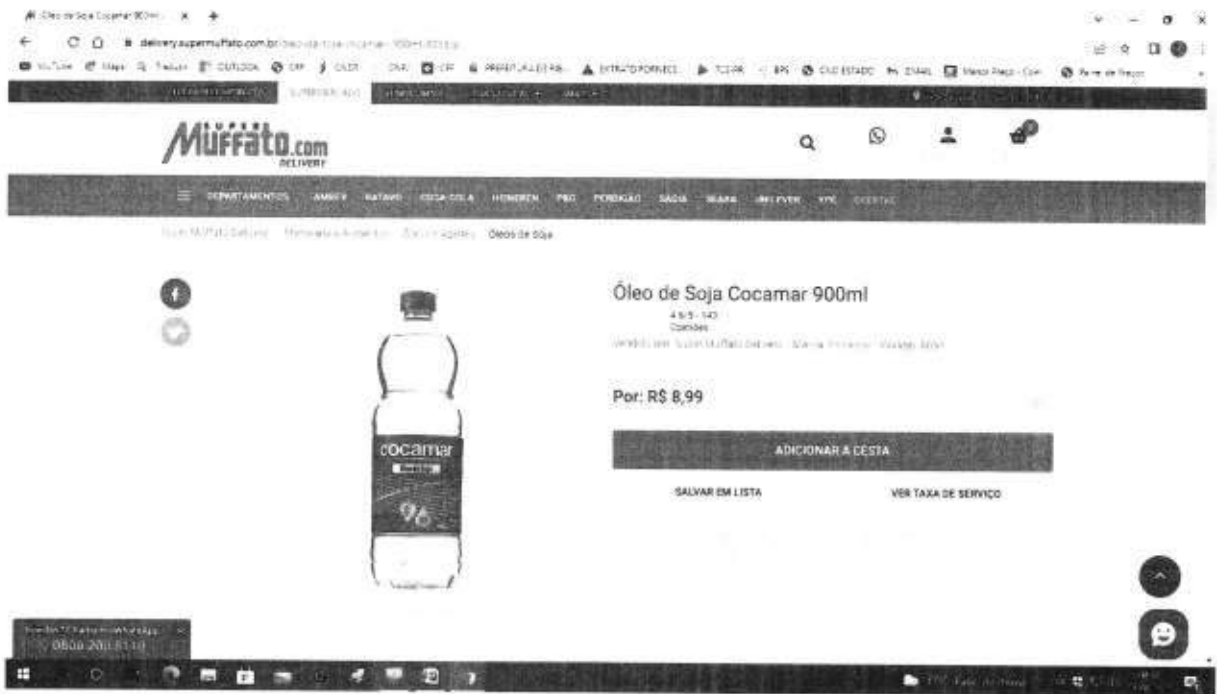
Óleo de Soja Cocamar 900ml

delivery.supermuffato.com.br/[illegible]

YouTube Maps Traduzir OUTLOOK CPF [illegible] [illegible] CPF PREFEITURA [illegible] EXTRATO FORNECE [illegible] TCEPR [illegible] CND ESTADO EMAIL Menor Preço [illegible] Painel de Preços

SUPER Muffato.com DELIVERY

DEPARTAMENTOS AMBEV BATAVO COCA-COLA HOMEREN PBG PERDIGÃO SADIA SEARA UNILEVER YPE OFERTAS

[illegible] > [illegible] > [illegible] > Óleos de Soja

Óleo de Soja Cocamar 900ml

4.9/5 - 143
Opiniões

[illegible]

Por: R$ 8,99

ADICIONAR A CESTA

SALVAR EM LISTA

VER TAXA DE SERVIÇO

cocamar

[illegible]
0800 200 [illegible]